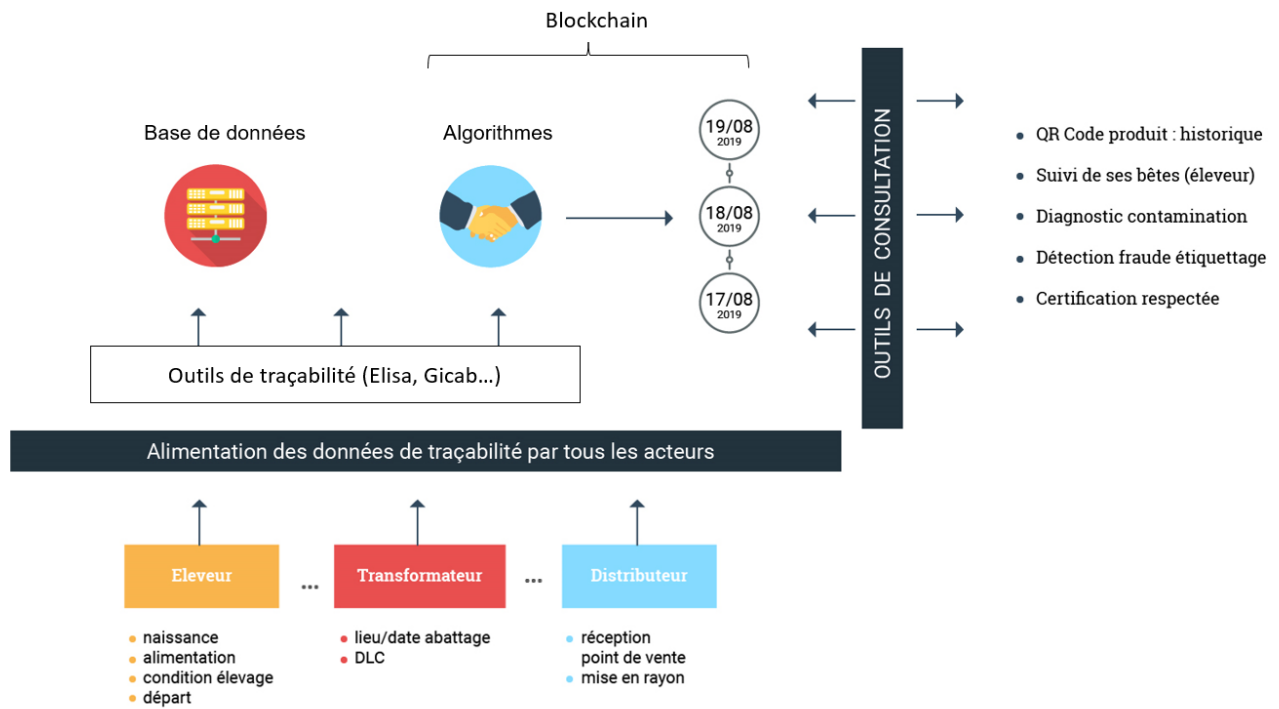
Blockchain

Base de données

Algorithmes

19/08
2019

18/08
2019

17/08
2019

OUTILS DE CONSULTATION

• QR Code produit : historique
• Suivi de ses bêtes (éleveur)
• Diagnostic contamination
• Détection fraude étiquettage
• Certification respectée

Outils de traçabilité (Elisa, Gicab…)

Alimentation des données de traçabilité par tous les acteurs

Eleveur

…

Transformateur

…

Distributeur

• naissance
• alimentation
• condition élevage
• départ

• lieu/date abattage
• DLC

• réception point de vente
• mise en rayon